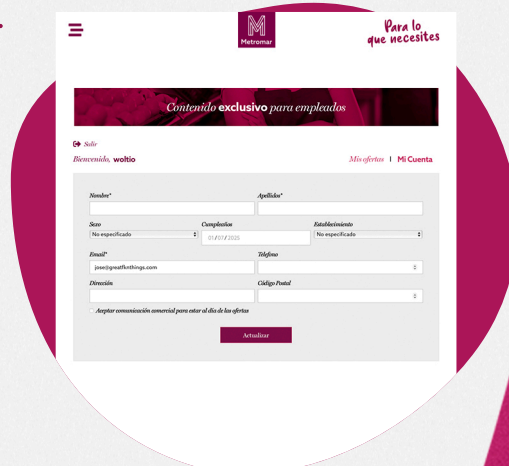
Metromar

Para lo que necesites

Contenido exclusivo para empleados

Salir

Bienvenido, woltio

Mis ofertas | Mi Cuenta

Nombre*

Apellidos*

Sexo
No especificado

Cumpleaños
01/07/2020

Establecimiento
No especificado

Email*
jose@greatfxnthings.com

Teléfono

Dirección

Código Postal

Aceptar comunicación comercial para estar al día de las ofertas

Actualizar